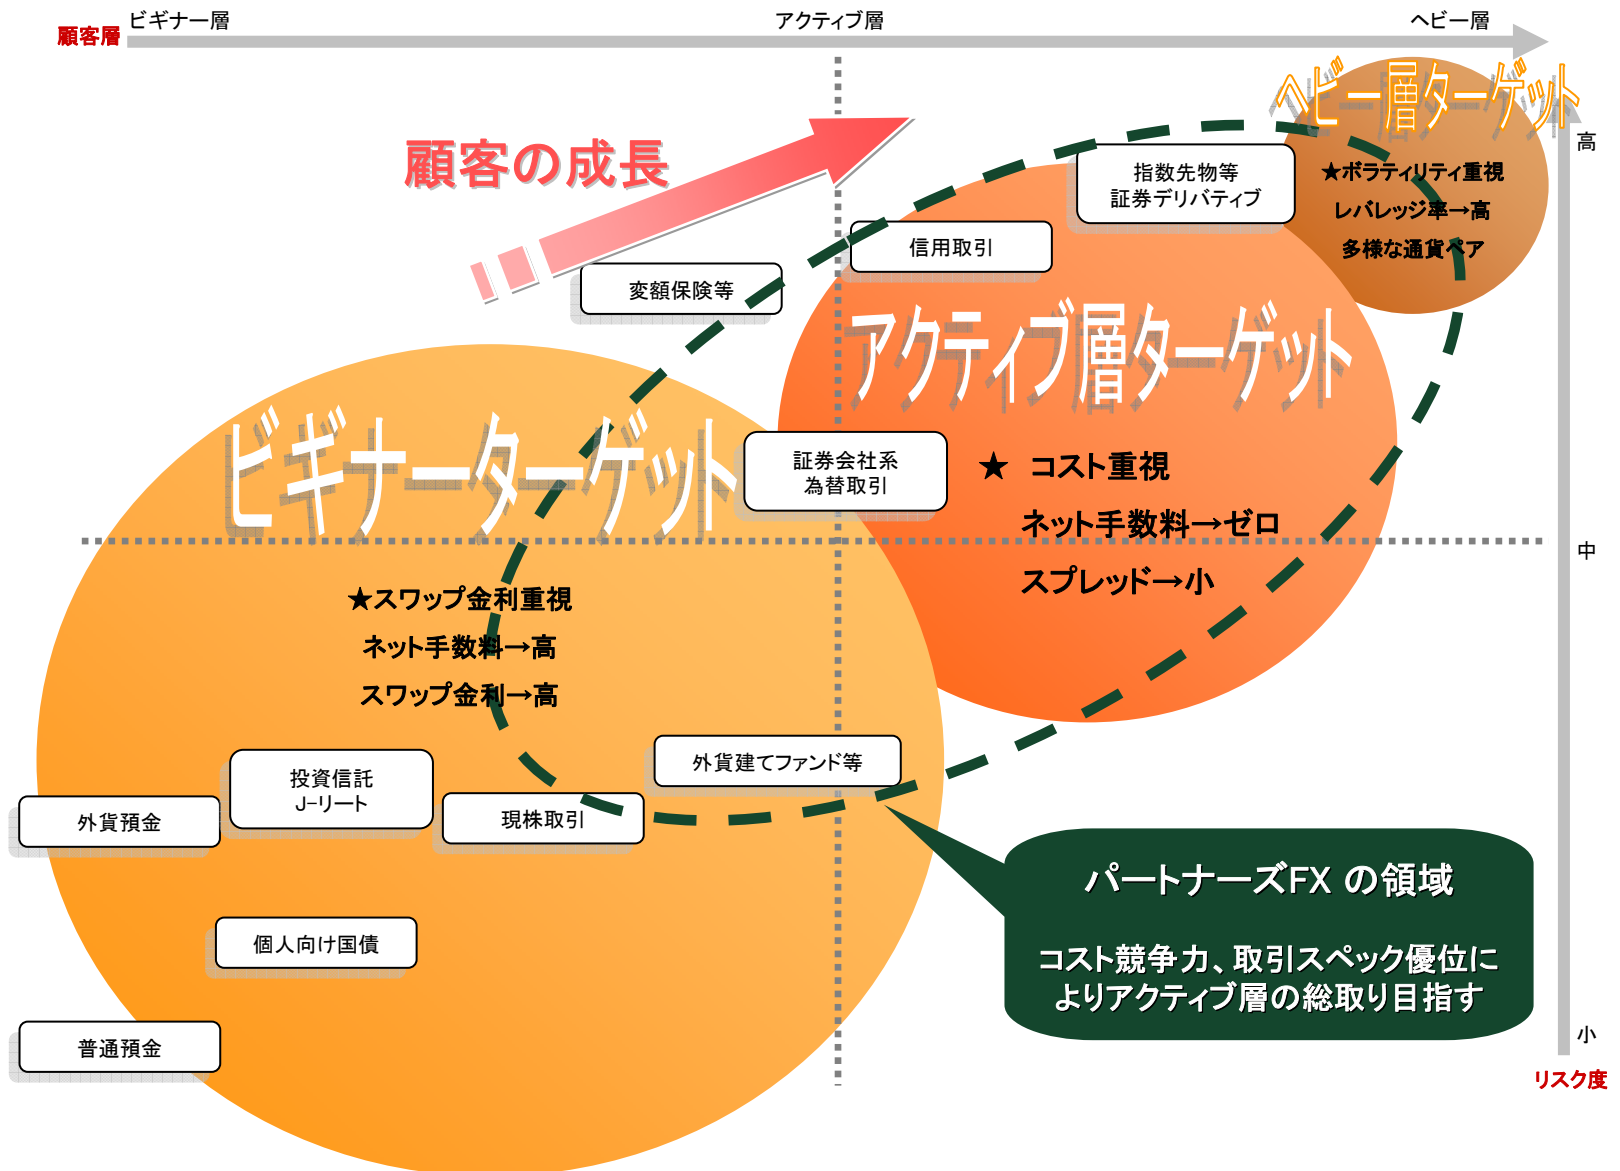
顧客層 ビギナー層 アクティブ層 ヘビー層

ヘビー層ターゲット

高

顧客の成長

指数先物等
証券デリバティブ

★ボラティリティ重視
レバレッジ率→高
多様な通貨ペア

信用取引

変額保険等

アクティブ層ターゲット

ビギナーターゲット

証券会社系
為替取引

★ コスト重視
ネット手数料→ゼロ
スプレッド→小

中

★スワップ金利重視
ネット手数料→高
スワップ金利→高

外貨建てファンド等

投資信託
J-リート

外貨預金

現株取引

パートナーズFX の領域

コスト競争力、取引スペック優位によりアクティブ層の総取り目指す

個人向け国債

普通預金

小

リスク度